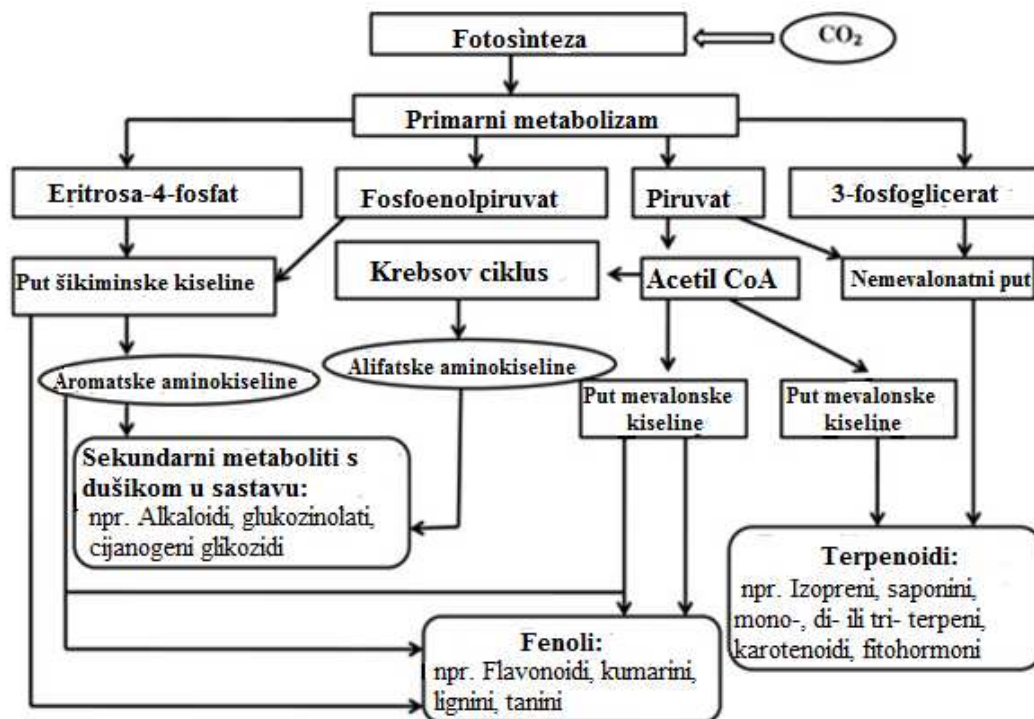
Fotosìnteza

$CO_2$

Primarni metabolizam

Eritrosa-4-fosfat

Fosfoenolpiruvat

Piruvat

3-fosfoglicerat

Put šikiminske kiseline

Krebsov ciklus

Acetil CoA

Nemevalonatni put

Aromatske aminokiseline

Alifatske aminokiseline

Put mevalonske kiseline

Put mevalonske kiseline

Sekundarni metaboliti s dušikom u sastavu:
npr. Alkaloidi, glukozinolati, cijanogeni glikozidi

Terpenoidi:
npr. Izopreni, saponini, mono-, di- ili tri- terpeni, karotenoidi, fitohormoni

Fenoli:
npr. Flavonoidi, kumarini, lignini, tanini